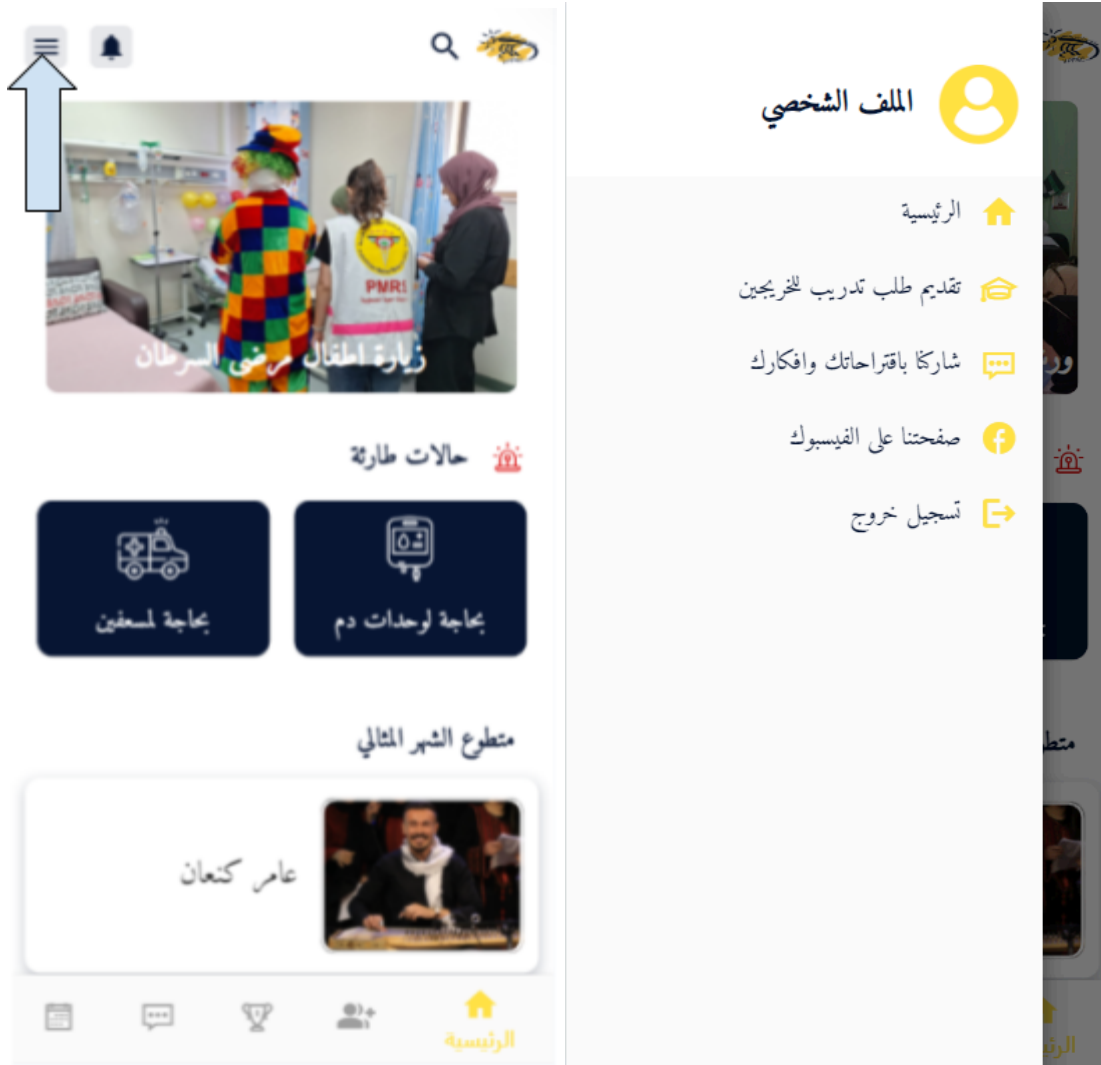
زيارة أطفال مرضى السرطان

PMRS

حالات طارئة

بحاجة لوحدات دم

بحاجة لمسعفين

متطوع الشهر المثالي

عامر كنعان

الرئيسية

الملف الشخصي

الرئيسية

تقديم طلب تدريب للخريجين

شاركنا باقتراحاتك وافكارك

صفحتنا على الفيسبوك

تسجيل خروج